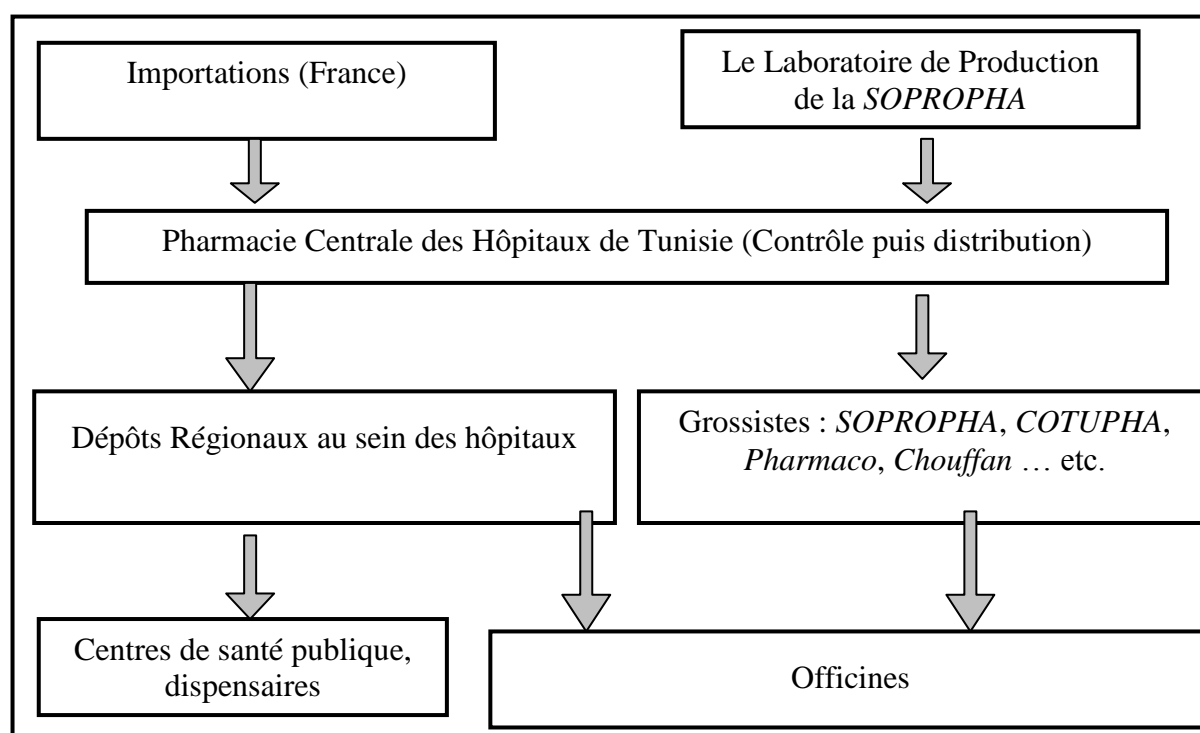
Importations (France)

Le Laboratoire de Production de la *SOPROPHA*

Pharmacie Centrale des Hôpitaux de Tunisie (Contrôle puis distribution)

Dépôts Régionaux au sein des hôpitaux

Grossistes : *SOPROPHA*, *COTUPHA*, *Pharmaco*, *Chouffan* … etc.

Centres de santé publique, dispensaires

Officines